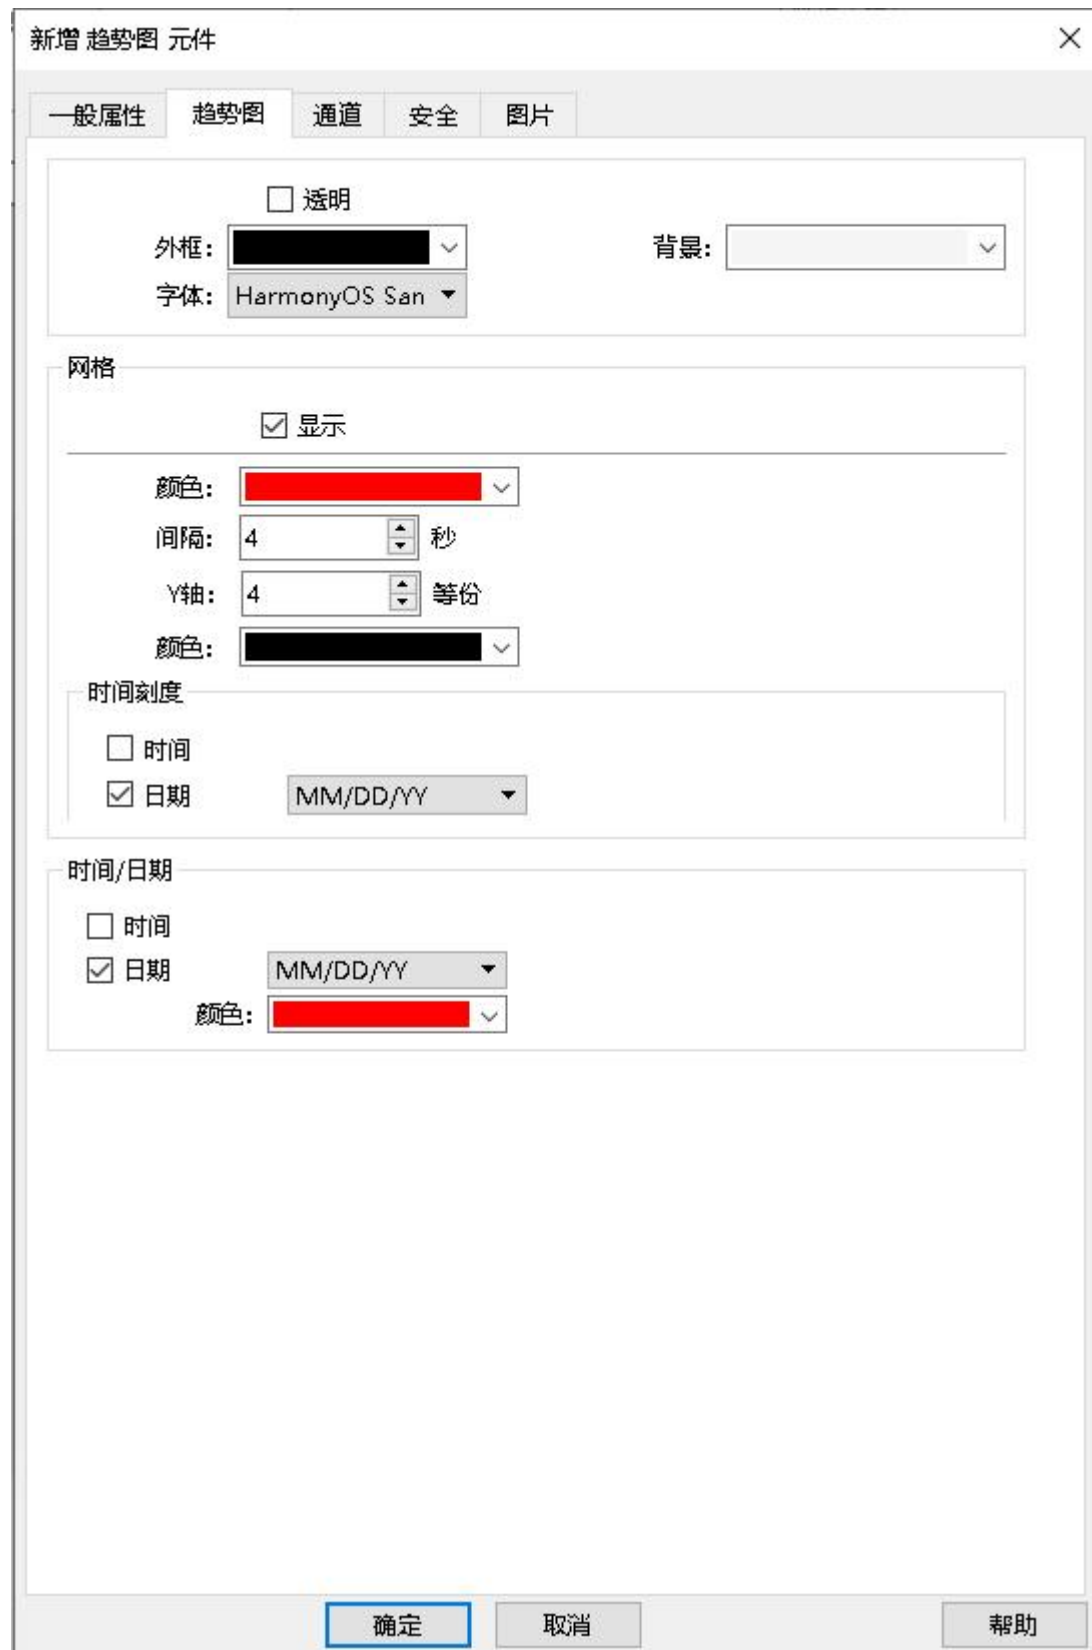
新增 趋势图 元件

×

一般属性 趋势图 通道 安全 图片

透明

外框：

背景：

字体： HarmonyOS San

网格

显示

颜色：

间隔： 4 秒

Y轴： 4 等份

颜色：

时间刻度

时间

日期 MM/DD/YY

时间/日期

时间

日期 MM/DD/YY

颜色：

确定 取消 帮助